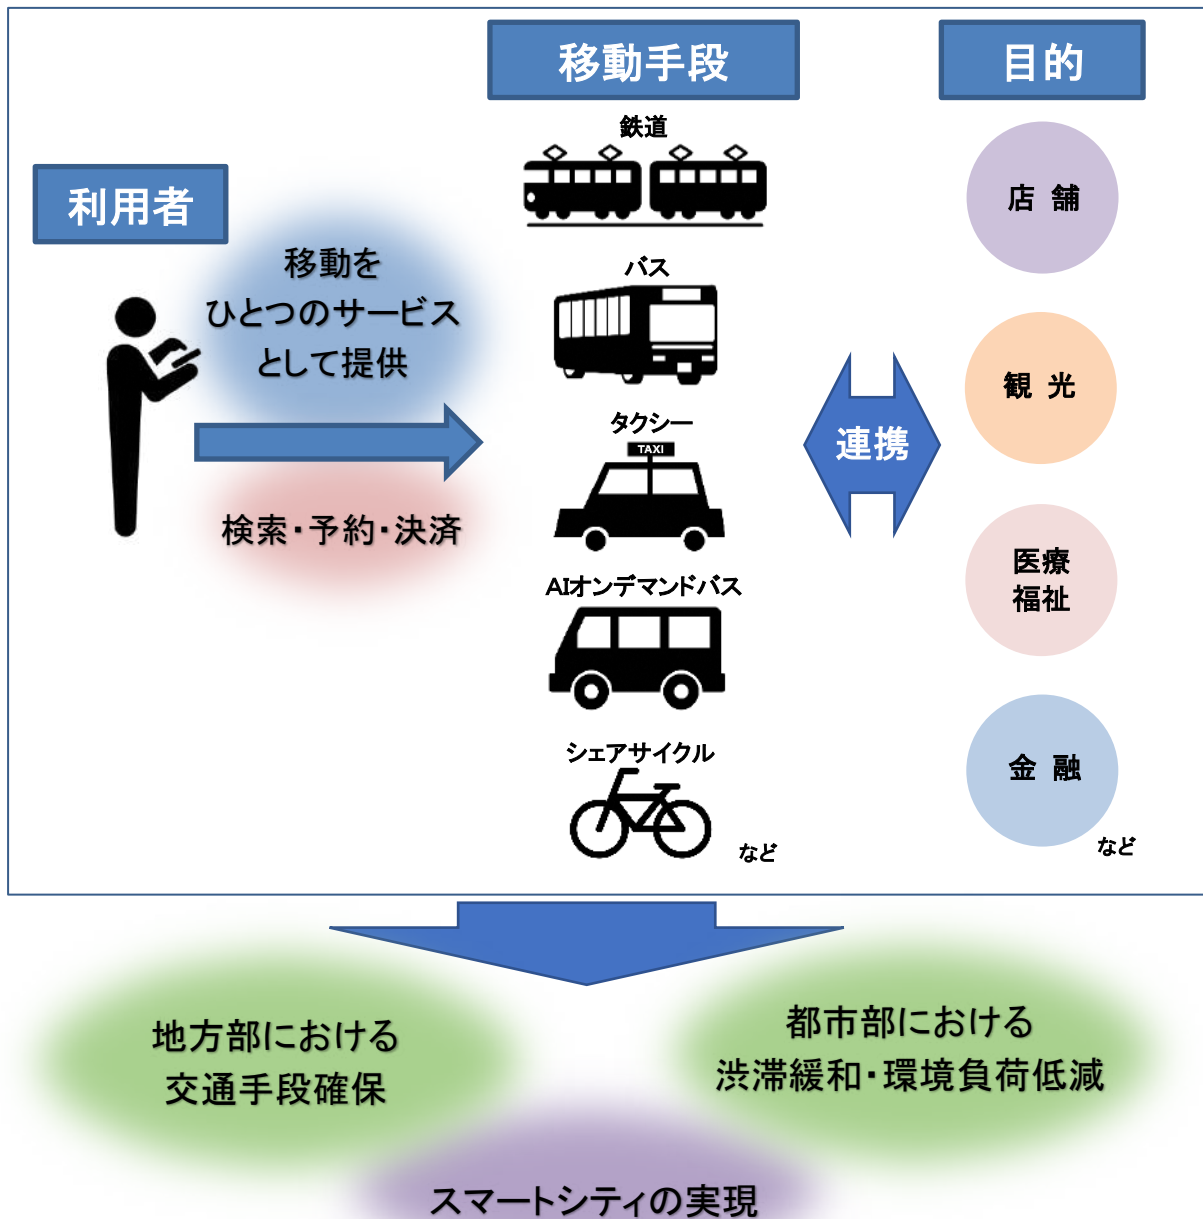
移動手段

目的

利用者

移動を
ひとつのサービス
として提供

検索・予約・決済

鉄道

バス

タクシー

TAXI

AIオンデマンドバス

シェアサイクル

など

連携

店 舗

観 光

医療
福祉

金 融

など

地方部における
交通手段確保

都市部における
渋滞緩和・環境負荷低減

スマートシティの実現